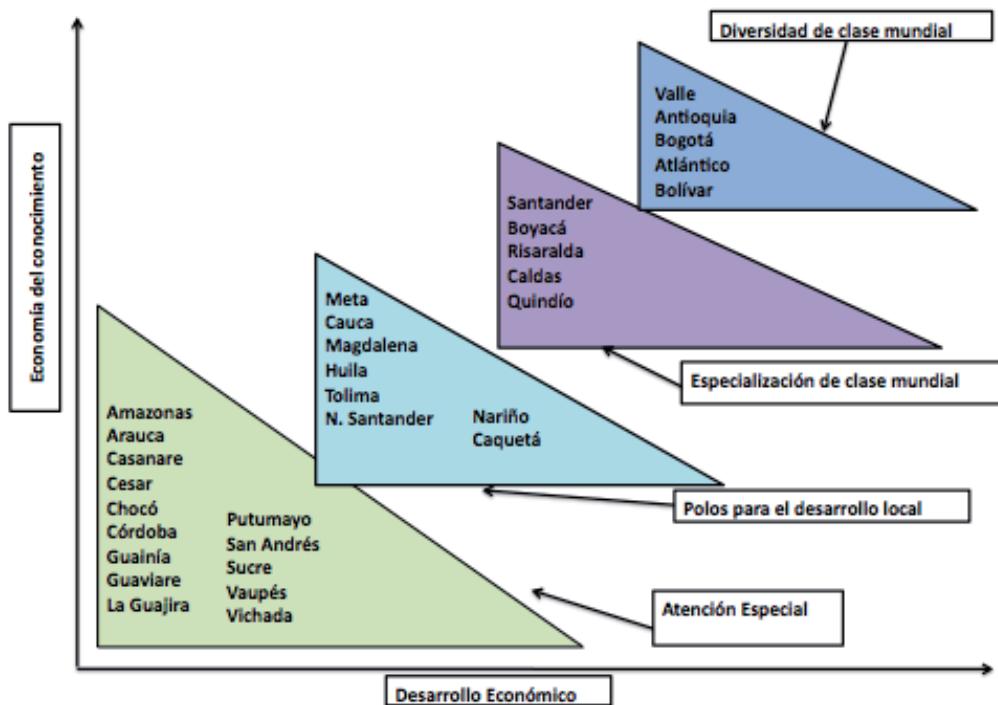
Diversidad de clase mundial

Valle
Antioquia
Bogotá
Atlántico
Bolívar

Santander
Boyacá
Risaralda
Caldas
Quindío

Especialización de clase mundial

Meta
Cauca
Magdalena
Huila
Tolima
N. Santander

Nariño
Caquetá

Polos para el desarrollo local

Amazonas
Arauca
Casanare
Cesar
Chocó
Córdoba
Guainía
Guaviare
La Guajira

Putumayo
San Andrés
Sucre
Vaupés
Vichada

Atención Especial

Economía del conocimiento

Desarrollo Económico